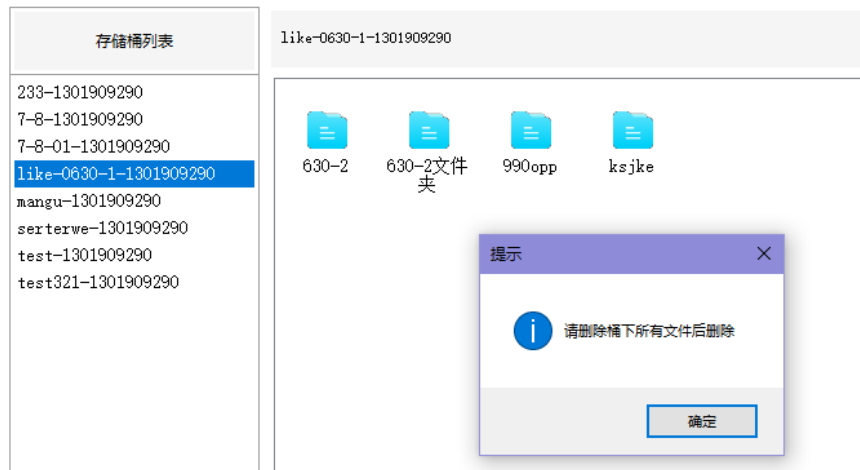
存储桶列表

233-1301909290
7-8-1301909290
7-8-01-1301909290
like-0630-1-1301909290
mangu-1301909290
serterwe-1301909290
test-1301909290
test321-1301909290

like-0630-1-1301909290

630-2
630-2文件夹
990opp
ksjke

提示
×
i
请删除桶下所有文件后删除
确定